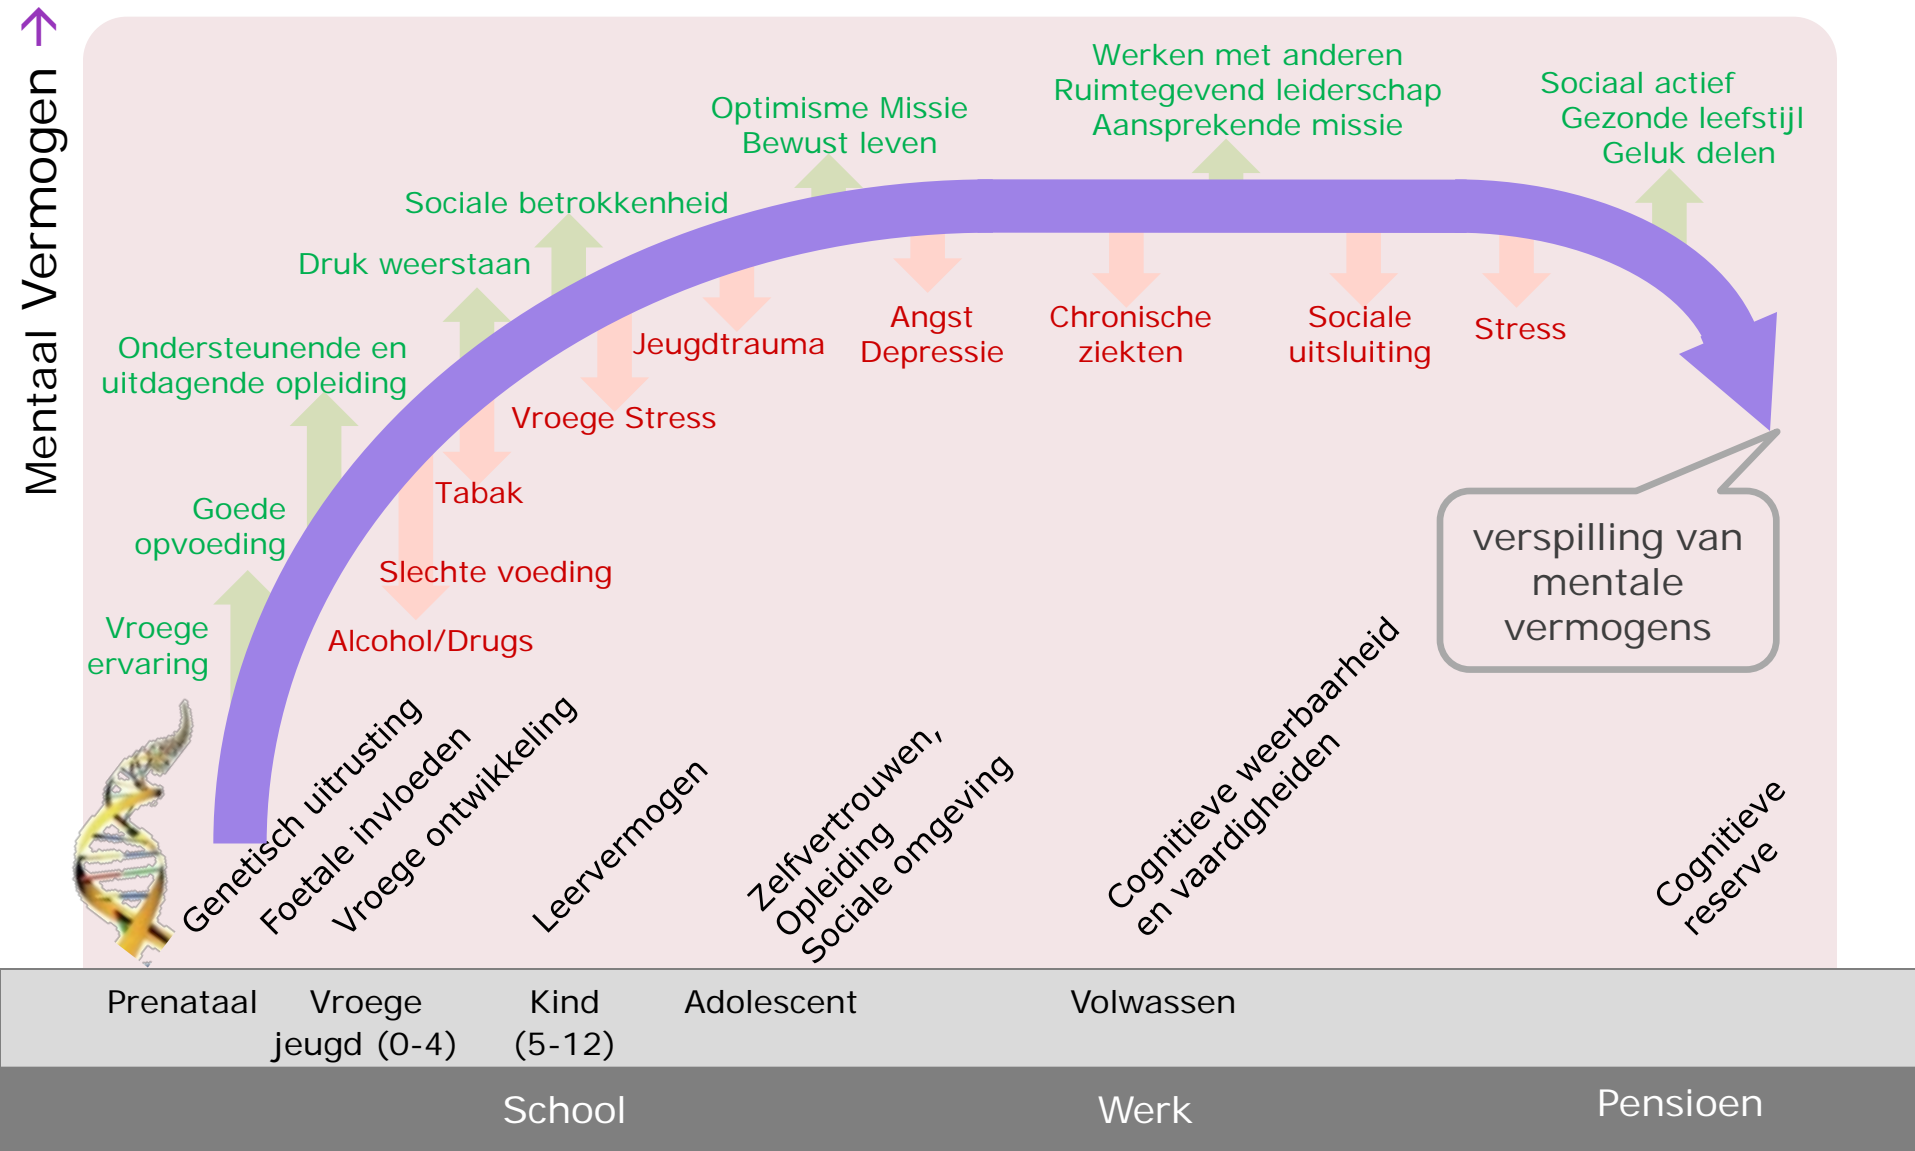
Mentaal Vermogen

Werken met anderen
Ruimtegevend leiderschap
Aansprekende missie

Sociaal actief
Gezonde leefstijl
Geluk delen

Optimisme Missie
Bewust leven

Sociale betrokkenheid

Druk weerstaan

Ondersteunende en uitdagende opleiding

Goede opvoeding

Vroege ervaring

Jeugdtrauma

Angst
Depressie

Chronische ziekten

Sociale uitsluiting

Stress

Vroege Stress

Tabak

Slechte voeding

Alcohol/Drugs

verspilling van mentale vermogens

Genetisch uitrusting

Foetale invloeden

Vroege ontwikkeling

Leervermogen

Zelfvertrouwen,
Opleiding
Sociale omgeving

Cognitieve weerbaarheid
en vaardigheden

Cognitieve reserve

Prenataal

Vroege jeugd (0-4)

Kind (5-12)

Adolescent

Volwassen

School

Werk

Pensioen